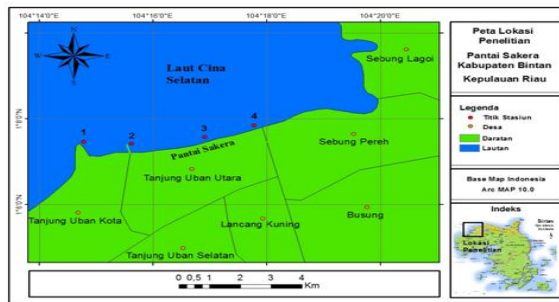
104°14'0"E
104°16'0"E
104°18'0"E
104°20'0"E

N
S
E
W

Laut Cina Selatan

Sebung Lagoi

1°8'0"N

1
2
3
4

Pantai Sakera

Sebung Pereh

Tanjung Uban Utara

1°6'0"N

Tanjung Uban Kota

Lancang Kuning

Busung

Tanjung Uban Selatan

0 0,5 1 2 3 4
Km

Peta Lokasi Penelitian

Pantai Sakera Kabupaten Bintan

Kepulauan Riau

Legenda
Titik Stasiun
Desa
Daratan
Lautan

Base Map Indonesia
Arc MAP 10.0

Indeks

Lokasi Penelitian